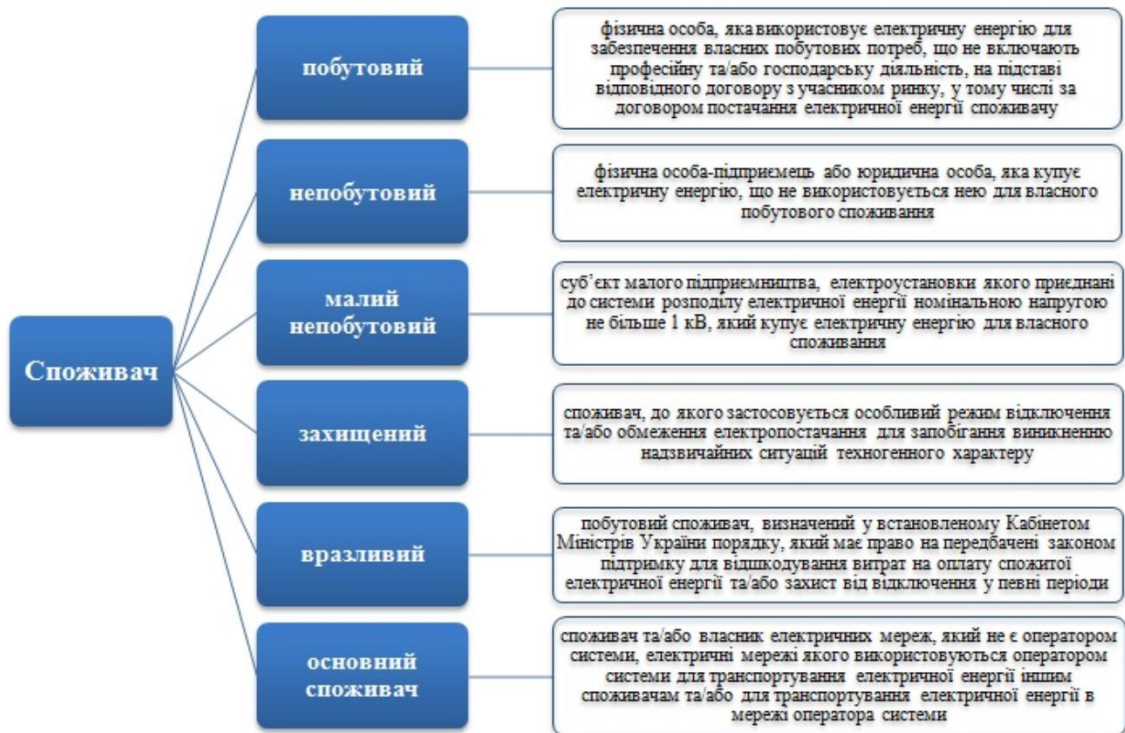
Споживач

побутовий

фізична особа, яка використовує електричну енергію для забезпечення власних побутових потреб, що не включають професійну та/або господарську діяльність, на підставі відповідного договору з учасником ринку, у тому числі за договором постачання електричної енергії споживачу

непобутовий

фізична особа-підприємець або юридична особа, яка купує електричну енергію, що не використовується нею для власного побутового споживання

малий непобутовий

суб'єкт малого підприємництва, електроустановки якого приєднані до системи розподілу електричної енергії номінальною напругою не більше 1 кВ, який купує електричну енергію для власного споживання

захищений

споживач, до якого застосовується особливий режим відключення та/або обмеження електропостачання для запобігання виникненню надзвичайних ситуацій техногенного характеру

вразливий

побутовий споживач, визначений у встановленому Кабінетом Міністрів України порядку, який має право на передбачені законом підтримку для відшкодування витрат на оплату спожитої електричної енергії та/або захист від відключення у певні періоди

основний споживач

споживач та/або власник електричних мереж, який не є оператором системи, електричні мережі якого використовуються оператором системи для транспортування електричної енергії іншим споживачам та/або для транспортування електричної енергії в мережі оператора системи